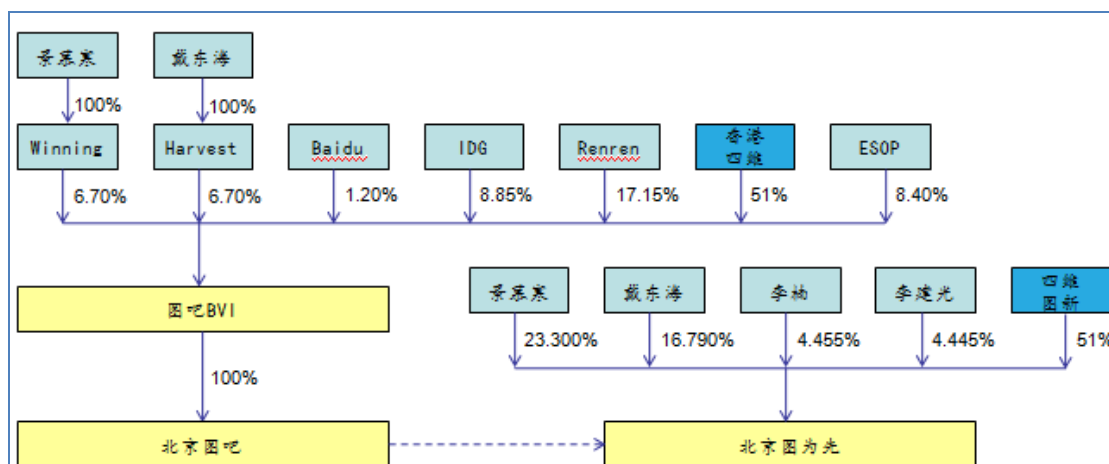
景丽寒

戴东海

100%

100%

Winning

Harvest

Baidu

IDG

Renren

香港四维

ESOP

6.70%

6.70%

1.20%

8.85%

17.15%

51%

8.40%

图吧BVI

100%

景丽寒

戴东海

李杨

李建光

四维图新

23.300%

16.790%

4.455%

4.445%

51%

北京图吧

北京图为先